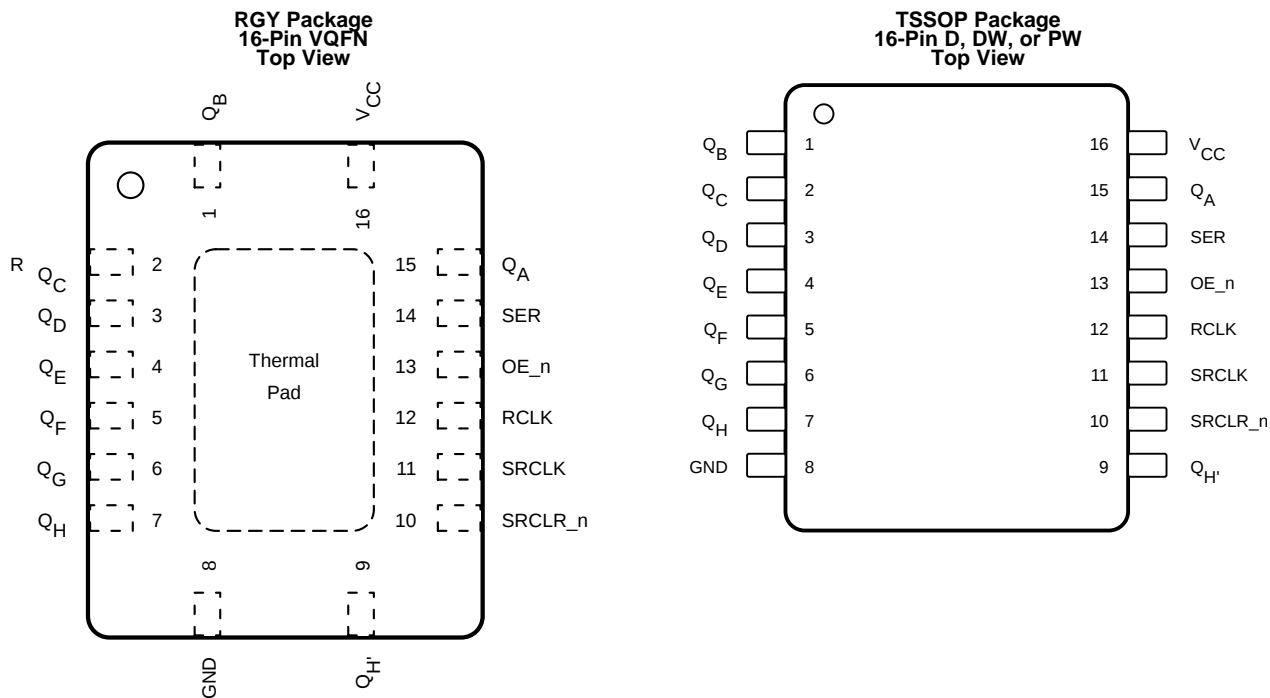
RGY Package
16-Pin VQFN
Top View

$Q_B$ $V_{CC}$

1 16

R $Q_C$ 2
$Q_D$ 3
$Q_E$ 4
$Q_F$ 5
$Q_G$ 6
$Q_H$ 7

Thermal Pad

15 $Q_A$
14 SER
13 OE_n
12 RCLK
11 SRCLK
10 SRCLR_n

8 9

GND $Q_{H'}$

TSSOP Package
16-Pin D, DW, or PW
Top View

$Q_B$ 1
$Q_C$ 2
$Q_D$ 3
$Q_E$ 4
$Q_F$ 5
$Q_G$ 6
$Q_H$ 7
GND 8

16 $V_{CC}$
15 $Q_A$
14 SER
13 OE_n
12 RCLK
11 SRCLK
10 SRCLR_n
9 $Q_{H'}$